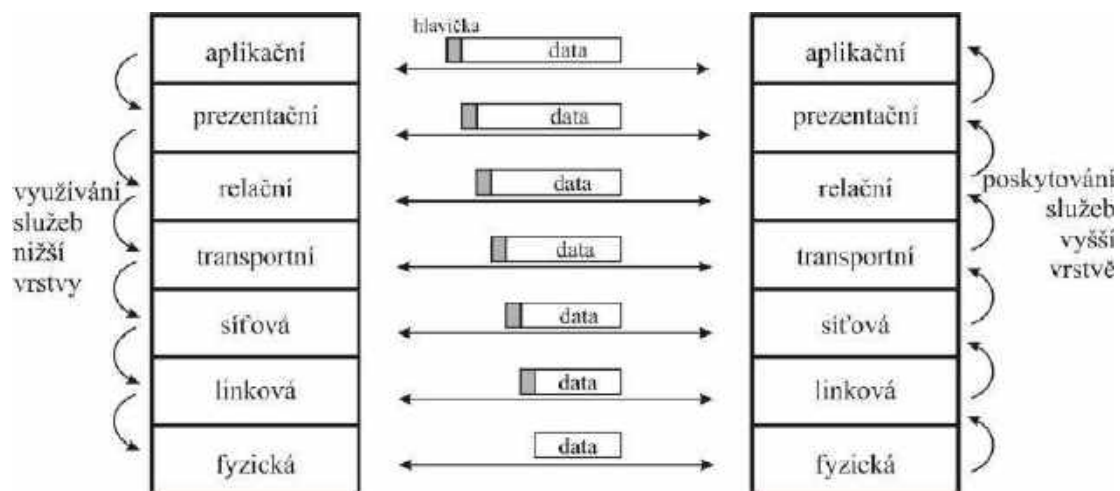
aplikační

prezentační

využívání služeb nižší vrstvy

relační

transportní

síťová

linková

fyzická

hlavička

data

data

data

data

data

data

data

aplikační

prezentační

relační

poskytování služeb vyšší vrstvě

transportní

síťová

linková

fyzická